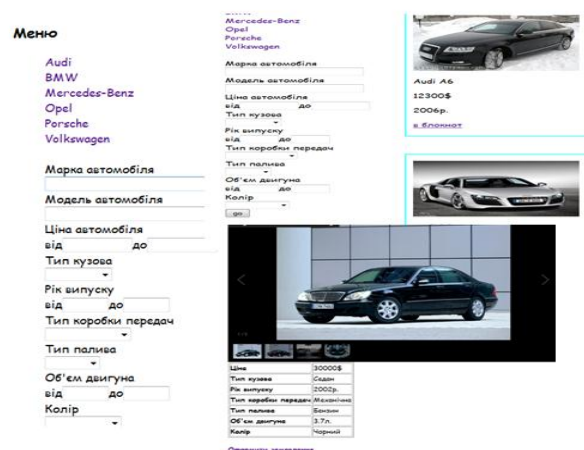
Меню

Audi
BMW
Mercedes-Benz
Opel
Porsche
Volkswagen

Марка автомобіля

Модель автомобіля

Ціна автомобіля
від до

Тип кузова

Рік випуску
від до

Тип коробки передач

Тип палива

Об'єм двигуна
від до

Колір

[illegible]
Mercedes-Benz
Opel
Porsche
Volkswagen

Марка автомобіля

Модель автомобіля

Ціна автомобіля
від до

Тип кузова

Рік випуску
від до

Тип коробки передач

Тип палива

Об'єм двигуна
від до

Колір

go

Audi A6
12300$
2006р.
в блокнот

| Ціна | 30000$ |
|---|---|
| Тип кузова | Седан |
| Рік випуску | 2002р. |
| Тип коробки передач | Механічна |
| Тип палива | Бензин |
| Об'єм двигуна | 3.7л. |
| Колір | Чорний |

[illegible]